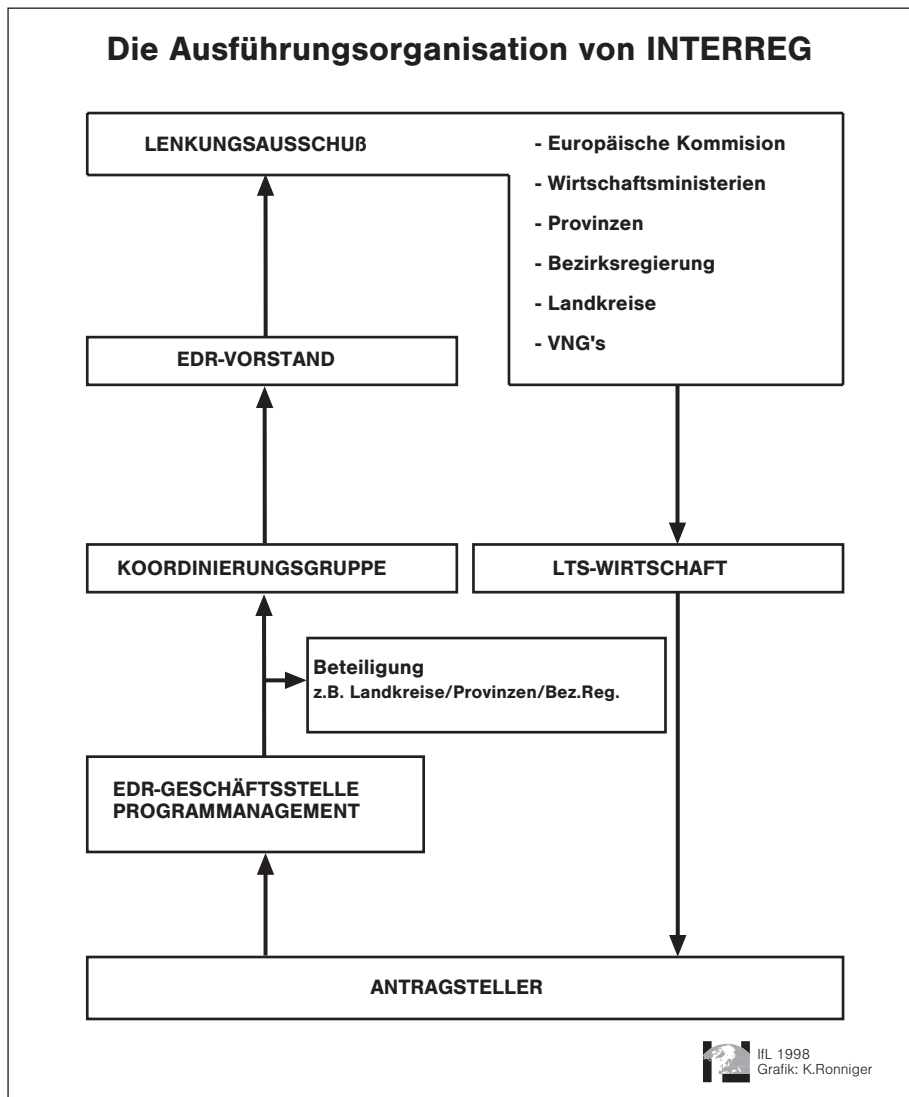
Die Ausführungsorganisation von INTERREG

LENKUNGSAUSSCHUß

- Europäische Kommision
- Wirtschaftsministerien
- Provinzen
- Bezirksregierung
- Landkreise
- VNG's

EDR-VORSTAND

KOORDINIERUNGSGRUPPE

LTS-WIRTSCHAFT

Beteiligung
z.B. Landkreise/Provinzen/Bez.Reg.

EDR-GESCHÄFTSSTELLE
PROGRAMMANAGEMENT

ANTRAGSTELLER

IfL 1998
Grafik: K.Ronniger